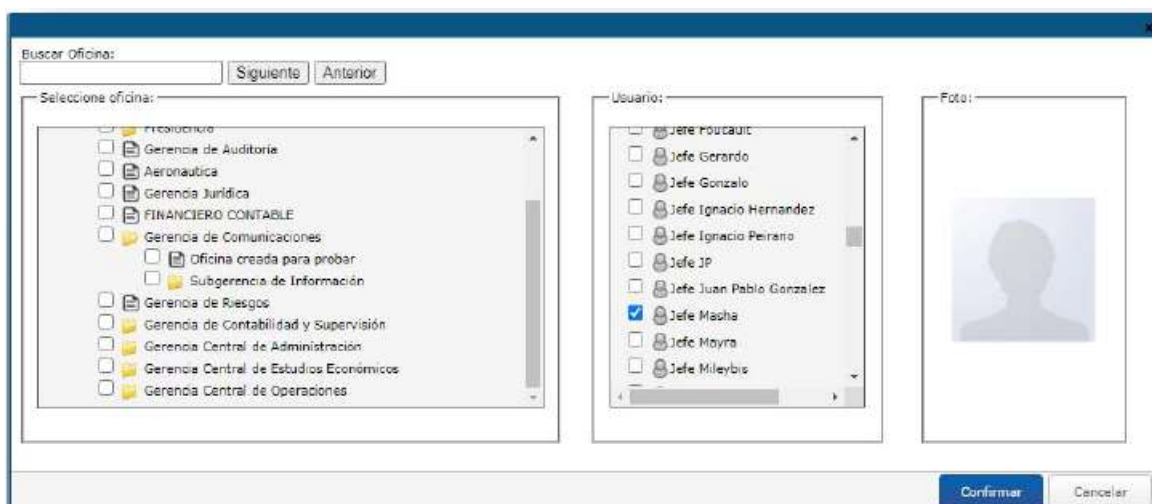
Buscar Oficina:
Siguiente Anterior

Seleccione oficina:
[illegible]
Gerencia de Auditoria
Aeronautica
Gerencia Jurídica
FINANCIERO CONTABLE
Gerencia de Comunicaciones
Oficina creada para probar
Subgerencia de Información
Gerencia de Riesgos
Gerencia de Contabilidad y Supervisión
Gerencia Central de Administración
Gerencia Central de Estudios Económicos
Gerencia Central de Operaciones

Usuario:
Jefe Foucault
Jefe Gerardo
Jefe Gonzalo
Jefe Ignacio Hernandez
Jefe Ignacio Peirano
Jefe JP
Jefe Juan Pablo Gonzalez
Jefe Masha
Jefe Mayra
Jefe Mileybis

Foto:

Confirmar Cancelar